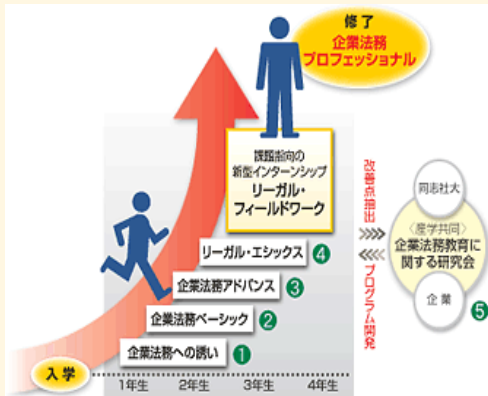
修了
企業法務
プロフェッショナル

課題指向の
新型インターンシップ
リーガル・
フィールドワーク

リーガル・エシックス ④

企業法務アドバンス ③

企業法務ベーシック ②

企業法務への誘い ①

入学

1年生 2年生 3年生 4年生

改善点抽出

プログラム開発

同志社大

〈産学共同〉
企業法務教育に
関する研究会

企業

⑤